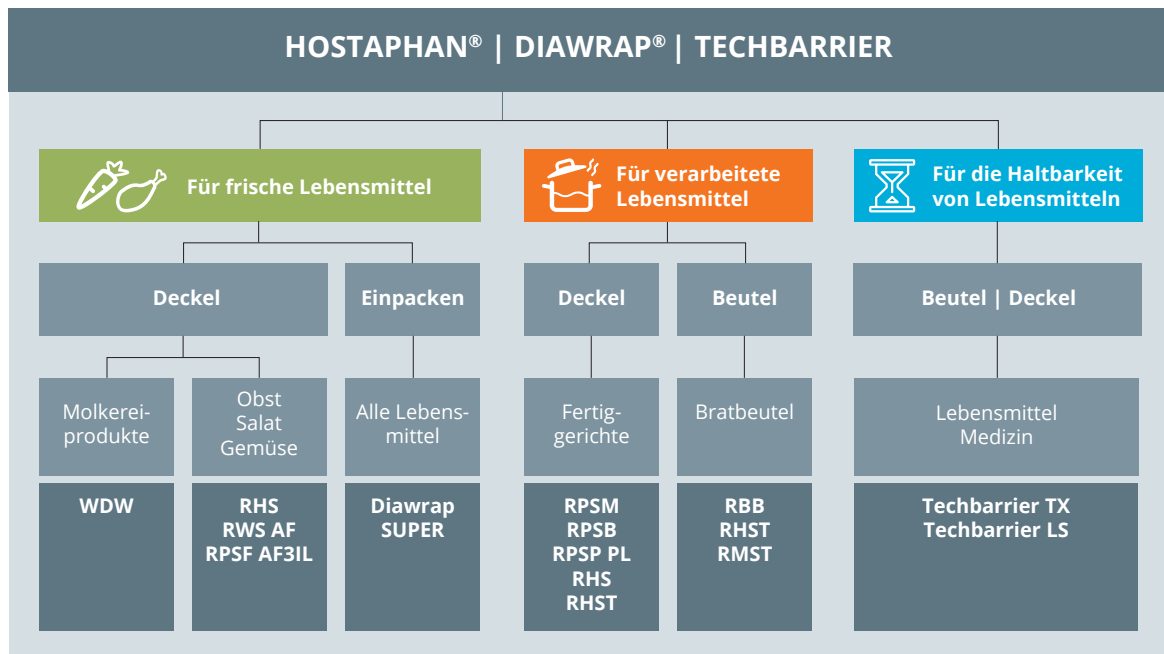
HOSTAPHAN® | DIAWRAP® | TECHBARRIER

Für frische Lebensmittel

Deckel

Molkereiprodukte

WDW

Obst Salat Gemüse

RHS
RWS AF
RPSF AF3IL

Einpacken

Alle Lebensmittel

Diawrap SUPER

Für verarbeitete Lebensmittel

Deckel

Fertiggerichte

RPSM
RPSB
RPSP PL
RHS
RHST

Beutel

Bratbeutel

RBB
RHST
RMST

Für die Haltbarkeit von Lebensmitteln

Beutel | Deckel

Lebensmittel Medizin

Techbarrier TX
Techbarrier LS